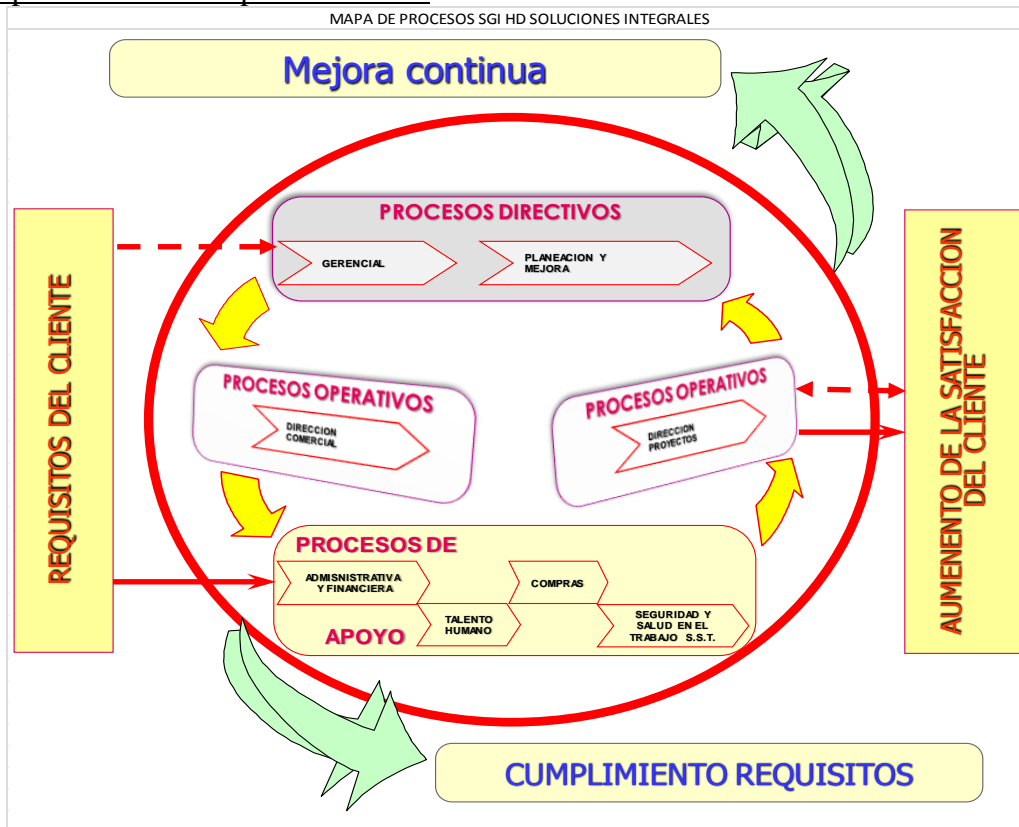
MAPA DE PROCESOS SGI HD SOLUCIONES INTEGRALES

Mejora continua

REQUISITOS DEL CLIENTE

PROCESOS DIRECTIVOS

GERENCIAL

PLANEACION Y MEJORA

PROCESOS OPERATIVOS

DIRECCION COMERCIAL

PROCESOS OPERATIVOS

DIRECCION PROYECTOS

AUMENTO DE LA SATISFACCION DEL CLIENTE

PROCESOS DE

ADMSNISTRATIVA Y FINANCIERA

COMPRAS

TALENTO HUMANO

SEGURIDAD Y SALUD EN EL TRABAJO S.S.T.

APOYO

CUMPLIMIENTO REQUISITOS